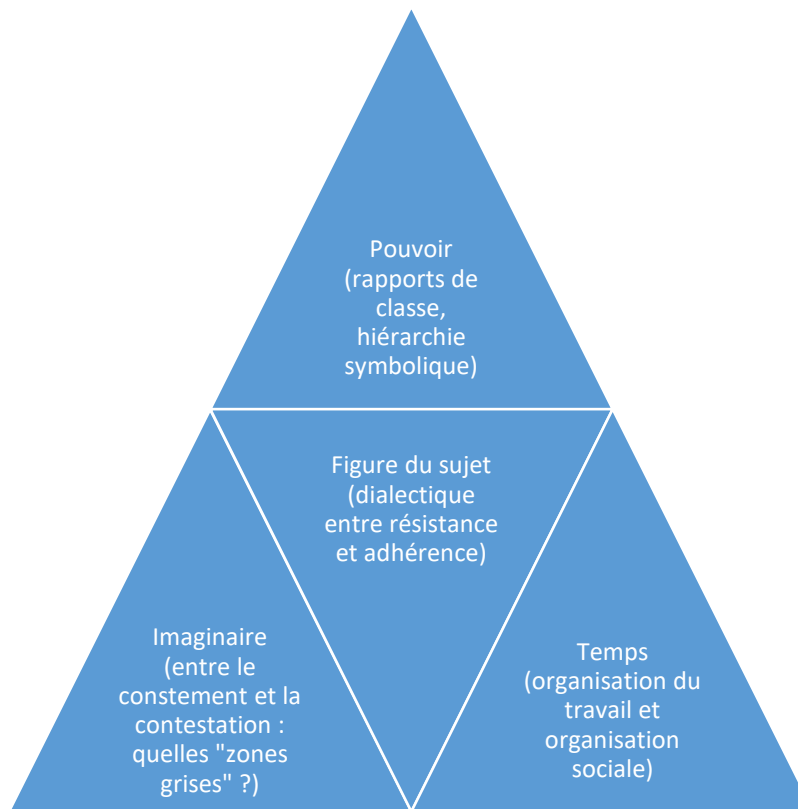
Pouvoir (rapports de classe, hiérarchie symbolique)

Figure du sujet (dialectique entre résistance et adhérence)

Imaginaire (entre le constement et la contestation : quelles "zones grises" ?)

Temps (organisation du travail et organisation sociale)